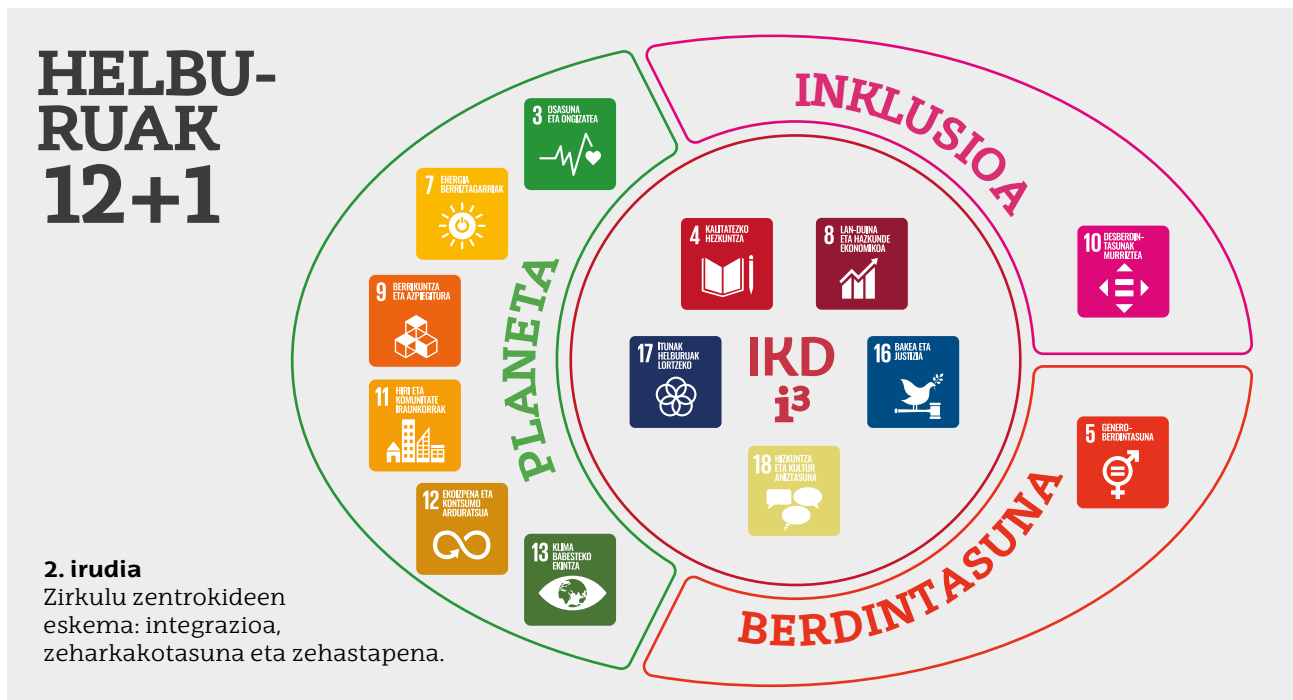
HELBURUAK 12+1

INKLUSIOA

PLANETA

BERDINTASUNA

3 OSASUNA ETA ONGIZATEA

7 ENERGIA BERRIZTAGARRIAK

9 BERRIKUNTZA ETA AZPIEGITURA

11 HIRI ETA KOMUNITATE IRAUNKORRAK

12 EKOIZPENA ETA KONTSUMO ARDURATSUA

13 KLIMA BABESTEKO EKINTZA

4 KALITATEZKO HEZKUNTZA

8 LAN-DUINA ETA HAZKUNDE EKONOMIKOA

17 ITUNAK HELBURUAK LORTZEKO

IKD $i^3$

16 BAKEA ETA JUSTIZIA

18 HIZKUNTZA ETA KULTUR ANIZTASUNA

10 DESBERDINTASUNAK MURRIZTEA

5 GENEROBERDINTASUNA

2. irudia
Zirkulu zentrokideen eskema: integrazioa, zeharkakotasuna eta zehastapena.